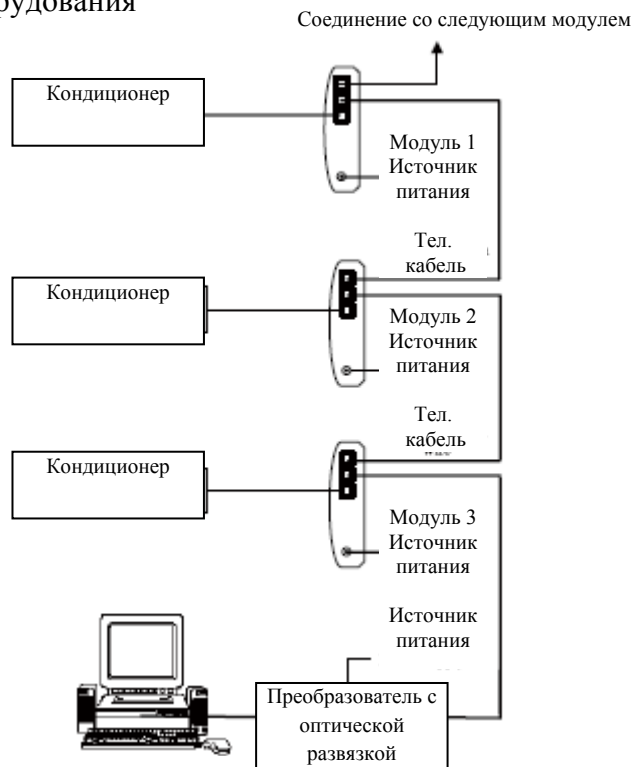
рудования

Соединение со следующим модулем

Кондиционер

Модуль 1
Источник питания

Тел. кабель

Кондиционер

Модуль 2
Источник питания

Тел. кабель

Кондиционер

Модуль 3
Источник питания

Источник питания

Преобразователь с оптической развязкой